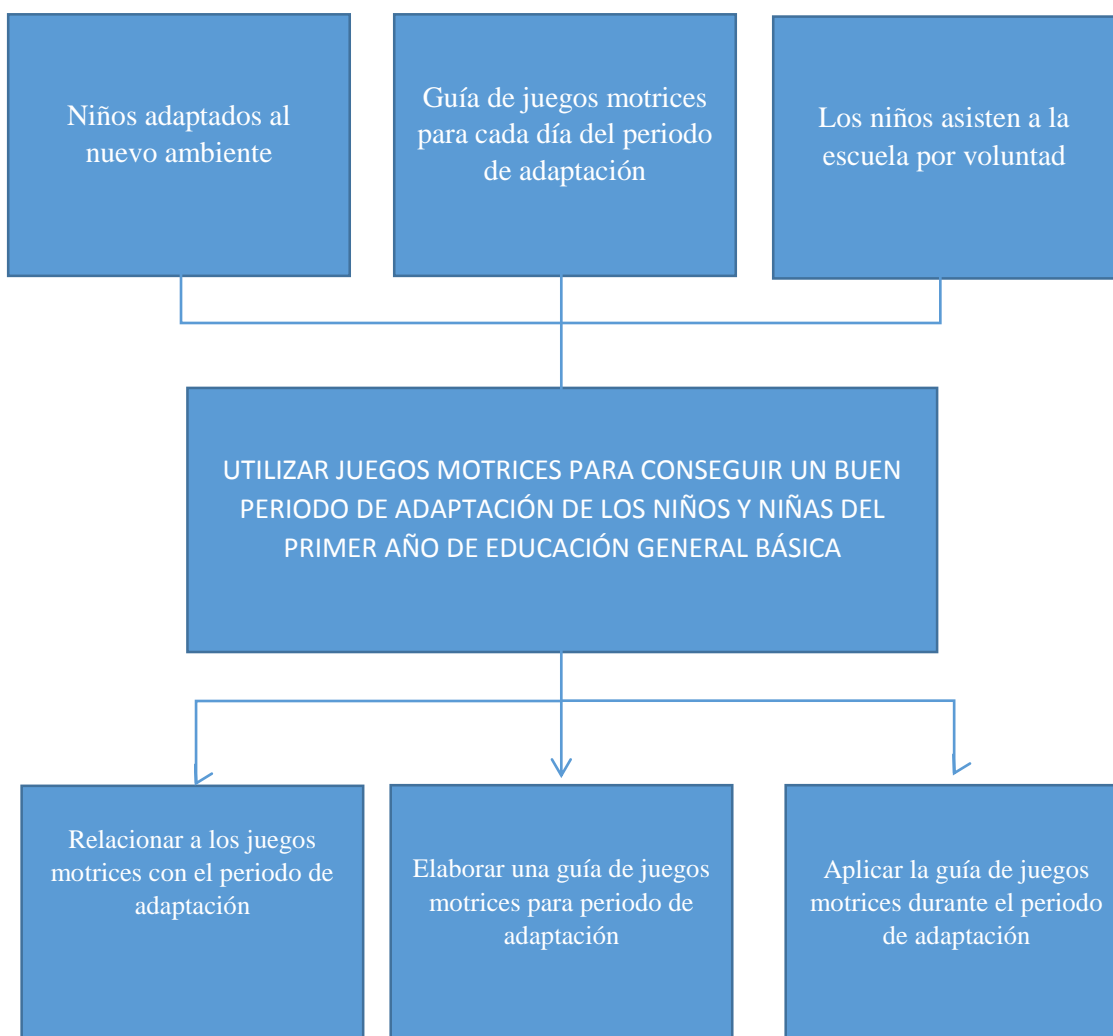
Niños adaptados al nuevo ambiente

Guía de juegos motrices para cada día del periodo de adaptación

Los niños asisten a la escuela por voluntad

UTILIZAR JUEGOS MOTRICES PARA CONSEGUIR UN BUEN PERIODO DE ADAPTACIÓN DE LOS NIÑOS Y NIÑAS DEL PRIMER AÑO DE EDUCACIÓN GENERAL BÁSICA

Relacionar a los juegos motrices con el periodo de adaptación

Elaborar una guía de juegos motrices para periodo de adaptación

Aplicar la guía de juegos motrices durante el periodo de adaptación